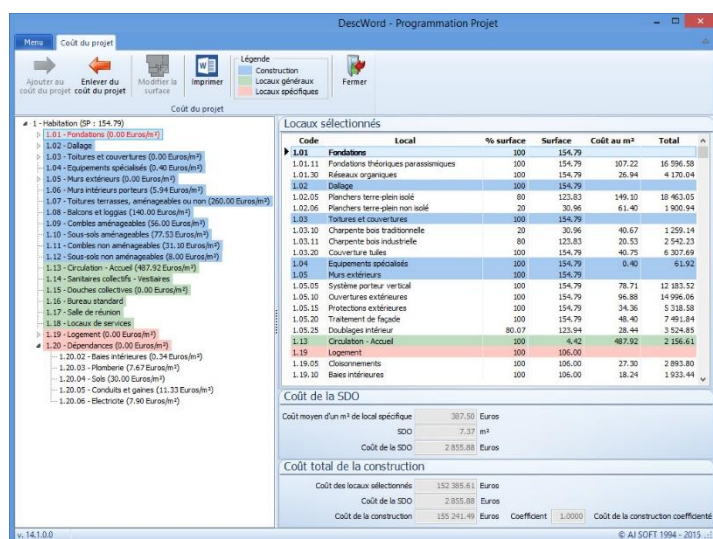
DescWord - Programmation Projet

Menu | Coût du projet

Ajouter au coût du projet | Enlever du coût du projet | Modifier la surface | Imprimer | Légende: Construction, Locaux généraux, Locaux spécifiques | Fermer

Coût du projet

1 - Habitation (SP : 154.79)
1.01 - Fondations (0.00 Euros/m²)
1.02 - Dallage
1.03 - Toitures et couvertures (0.00 Euros/m²)
1.04 - Equipements spécialisés (0.40 Euros/m²)
1.05 - Murs extérieurs (0.00 Euros/m²)
1.06 - Murs intérieurs porteurs (5.94 Euros/m²)
1.07 - Toitures terrasses, aménageables ou non (260.00 Euros/m²)
1.08 - Balcons et loggias (140.00 Euros/m²)
1.09 - Combles aménageables (36.00 Euros/m²)
1.10 - Sous-sols aménageables (77.53 Euros/m²)
1.11 - Combles non aménageables (31.10 Euros/m²)
1.12 - Sous-sols non aménageables (8.00 Euros/m²)
1.13 - Circulation - Accueil (487.92 Euros/m²)
1.14 - Sanitaires collectifs - Vestiaires
1.15 - Douches collectives (0.00 Euros/m²)
1.16 - Bureau standard
1.17 - Salle de réunion
1.18 - Locaux de services
1.19 - Logement (0.00 Euros/m²)
1.20 - Dépendances (0.00 Euros/m²)
1.20.02 - Baies intérieures (0.34 Euros/m²)
1.20.03 - Plomberie (7.67 Euros/m²)
1.20.04 - Sols (30.00 Euros/m²)
1.20.05 - Conduits et gaines (11.33 Euros/m²)
1.20.06 - Electricité (7.90 Euros/m²)

Locaux sélectionnés

| Code | Local | % surface | Surface | Coût au m² | Total |
|---|---|---|---|---|---|
| 1.01 | Fondations | 100 | 154.79 | | |
| 1.01.11 | Fondations théoriques parasismiques | 100 | 154.79 | 107.22 | 16 596.58 |
| 1.01.30 | Réseaux organiques | 100 | 154.79 | 26.94 | 4 170.04 |
| 1.02 | Dallage | 100 | 154.79 | | |
| 1.02.05 | Planchers terre-plein isolé | 80 | 123.83 | 149.10 | 18 463.05 |
| 1.02.06 | Planchers terre-plein non isolé | 20 | 30.96 | 61.40 | 1 900.94 |
| 1.03 | Toitures et couvertures | 100 | 154.79 | | |
| 1.03.10 | Charpente bois traditionnelle | 20 | 30.96 | 40.67 | 1 259.14 |
| 1.03.11 | Charpente bois industrielle | 80 | 123.83 | 20.53 | 2 542.23 |
| 1.03.20 | Couverture tuiles | 100 | 154.79 | 40.75 | 6 307.69 |
| 1.04 | Equipements spécialisés | 100 | 154.79 | 0.40 | 61.92 |
| 1.05 | Murs extérieurs | 100 | 154.79 | | |
| 1.05.05 | Système porteur vertical | 100 | 154.79 | 78.71 | 12 183.52 |
| 1.05.10 | Ouvertures extérieures | 100 | 154.79 | 96.88 | 14 996.06 |
| 1.05.15 | Protections extérieures | 100 | 154.79 | 34.36 | 5 318.58 |
| 1.05.20 | Traitement de façade | 100 | 154.79 | 48.40 | 7 491.84 |
| 1.05.25 | Doublages intérieur | 80.07 | 123.94 | 28.44 | 3 524.85 |
| 1.13 | Circulation - Accueil | 100 | 4.42 | 487.92 | 2 156.61 |
| 1.19 | Logement | 100 | 106.00 | | |
| 1.19.05 | Cloisonnements | 100 | 106.00 | 27.30 | 2 893.80 |
| 1.19.10 | Baies intérieures | 100 | 106.00 | 18.24 | 1 933.44 |

Coût de la SDO

Coût moyen d'un m² de local spécifique 387.50 Euros
SDO 7.37 m²
Coût de la SDO 2 855.88 Euros

Coût total de la construction

Coût des locaux sélectionnés 152 385.61 Euros
Coût de la SDO 2 855.88 Euros
Coût de la construction 155 241.49 Euros Coefficient 1.0000 Coût de la construction coefficienté

v. 14.1.0.0
© AJ SOFT 1994 - 2015